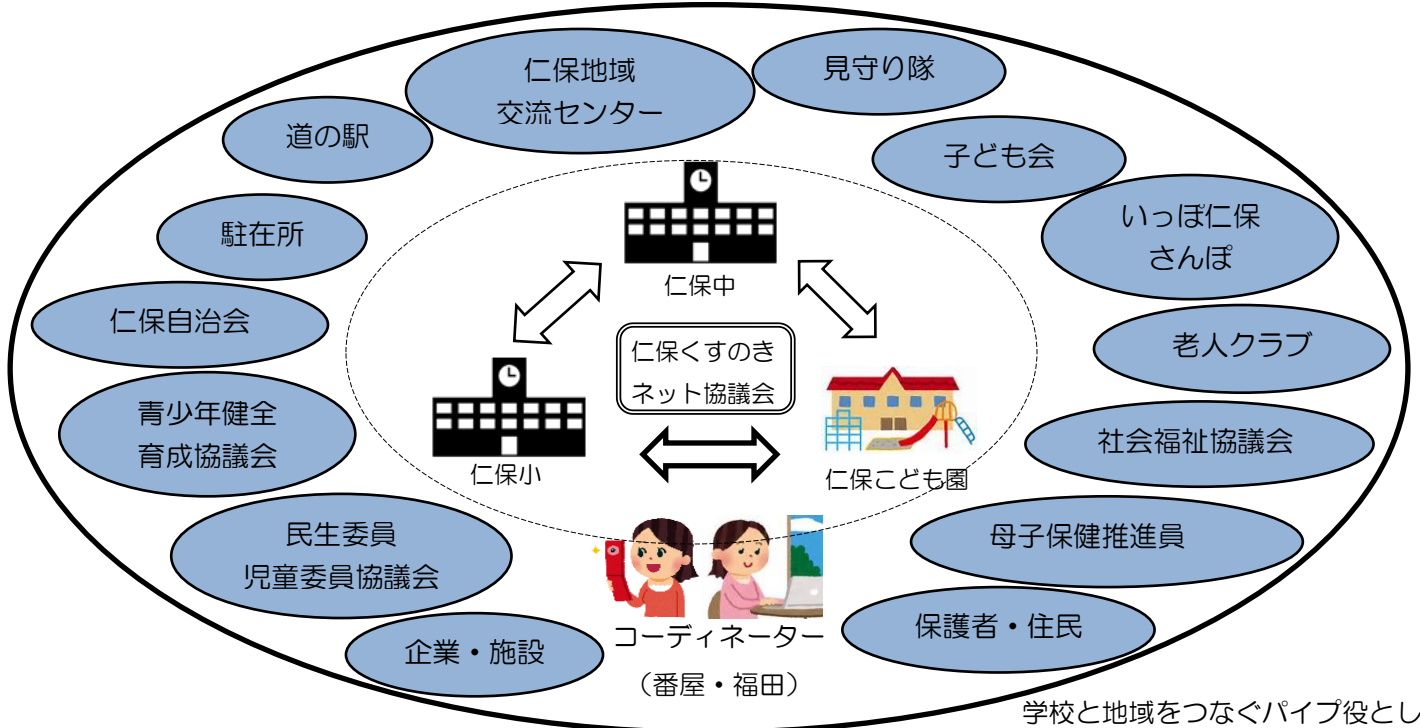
仁保地域
交流センター

見守り隊

道の駅

子ども会

駐在所

いっぽ仁保
さんぽ

仁保自治会

老人クラブ

青少年健全
育成協議会

社会福祉協議会

民生委員
児童委員協議会

母子保健推進員

企業・施設

保護者・住民

仁保中

仁保くすのき
ネット協議会

仁保小

仁保こども園

コーディネーター
（番屋・福田）

学校と地域をつなぐパイプ役とし